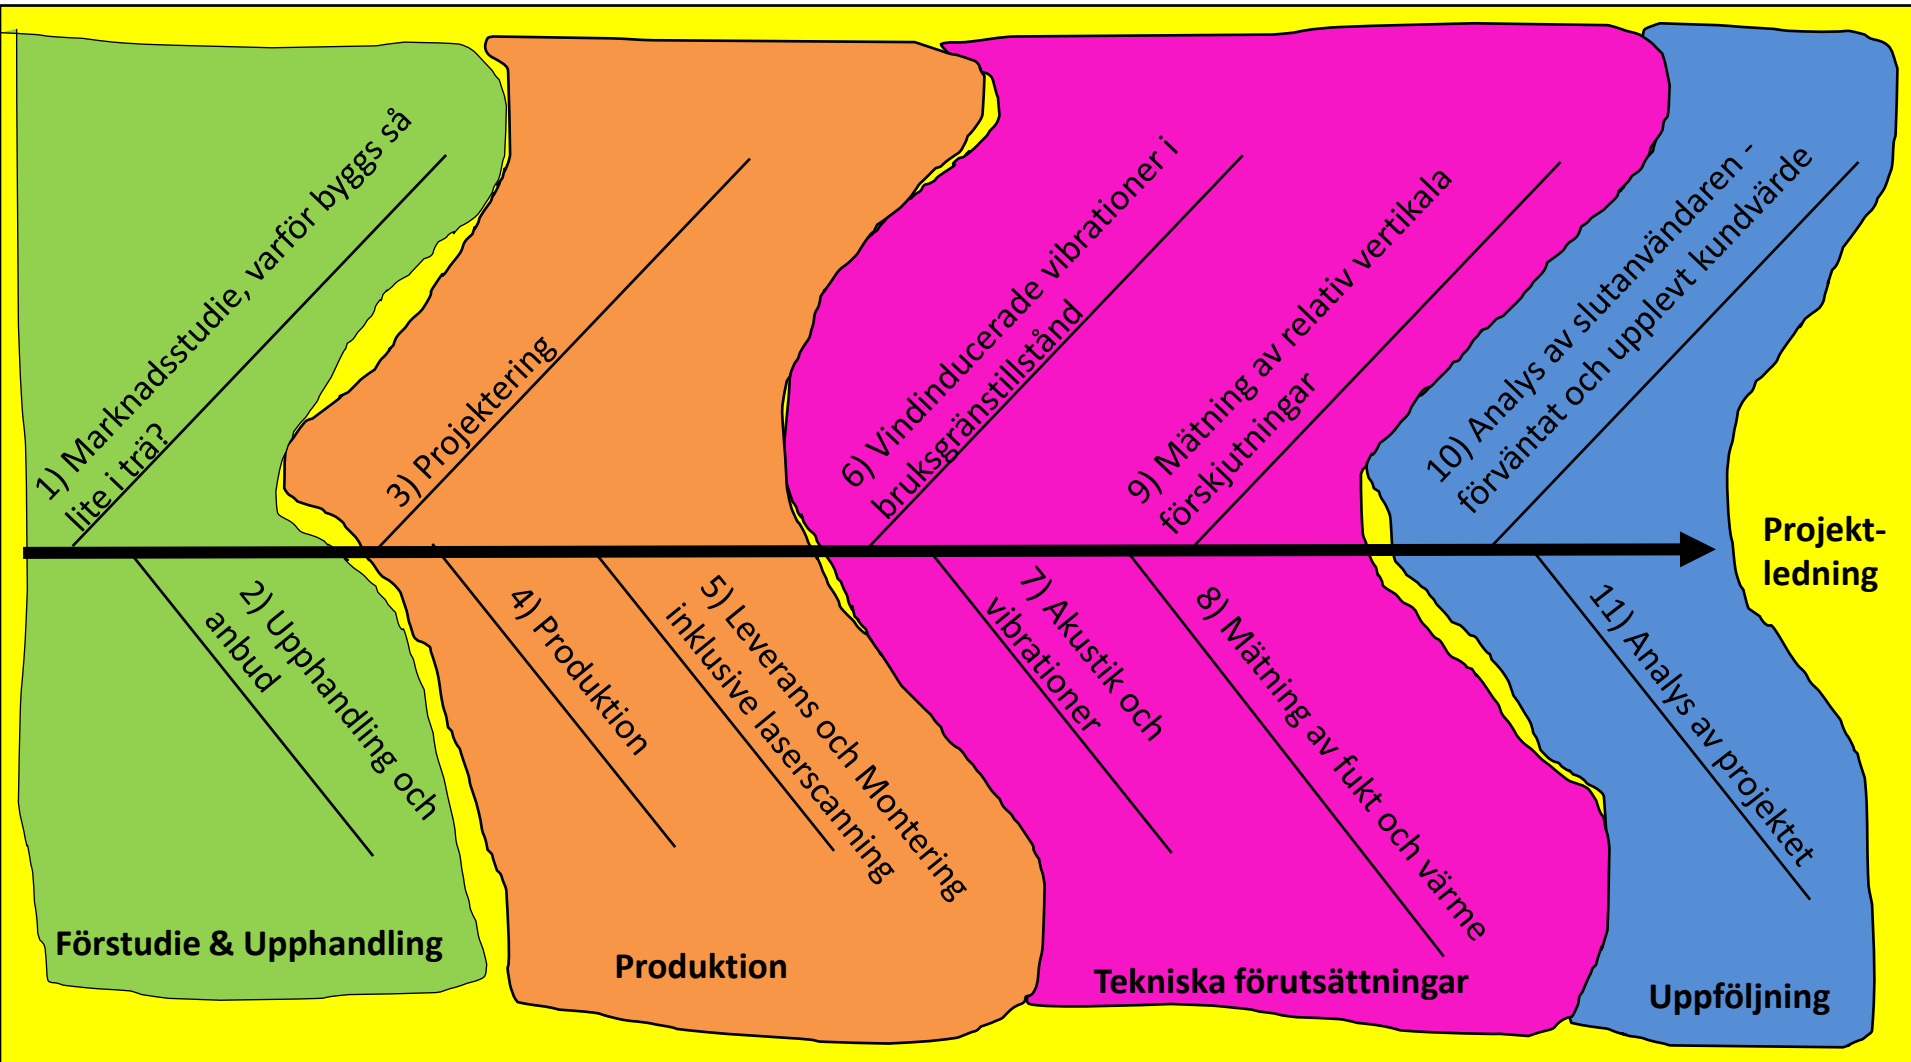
1) Marknadsstudie, varför byggs så lite i trä?

2) Upphandling och anbud

3) Projektering

4) Produktion

5) Leverans och Montering inklusive laserscanning

6) Vindinducerade vibrationer i bruksgränstillstånd

7) Akustik och vibrationer

8) Mätning av fukt och värme

9) Mätning av relativ vertikala förskjutningar

10) Analys av slutanvändaren - förväntat och upplevt kundvärde

11) Analys av projektet

Projekt-ledning

Förstudie & Upphandling

Produktion

Tekniska förutsättningar

Uppföljning